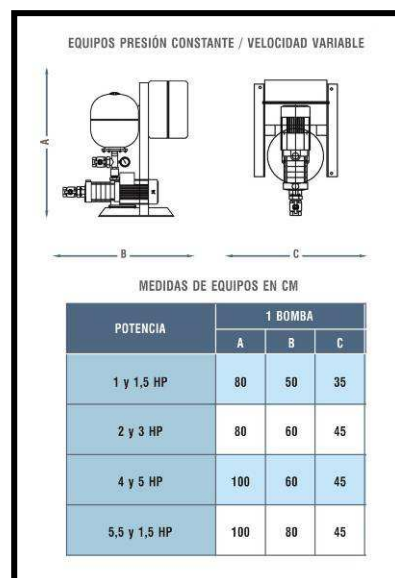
EQUIPOS PRESIÓN CONSTANTE / VELOCIDAD VARIABLE

A

B

C

MEDIDAS DE EQUIPOS EN CM

| POTENCIA | 1 BOMBA A | 1 BOMBA B | 1 BOMBA C |
|---|---|---|---|
| 1 y 1,5 HP | 80 | 50 | 35 |
| 2 y 3 HP | 80 | 60 | 45 |
| 4 y 5 HP | 100 | 60 | 45 |
| 5,5 y 1,5 HP | 100 | 80 | 45 |